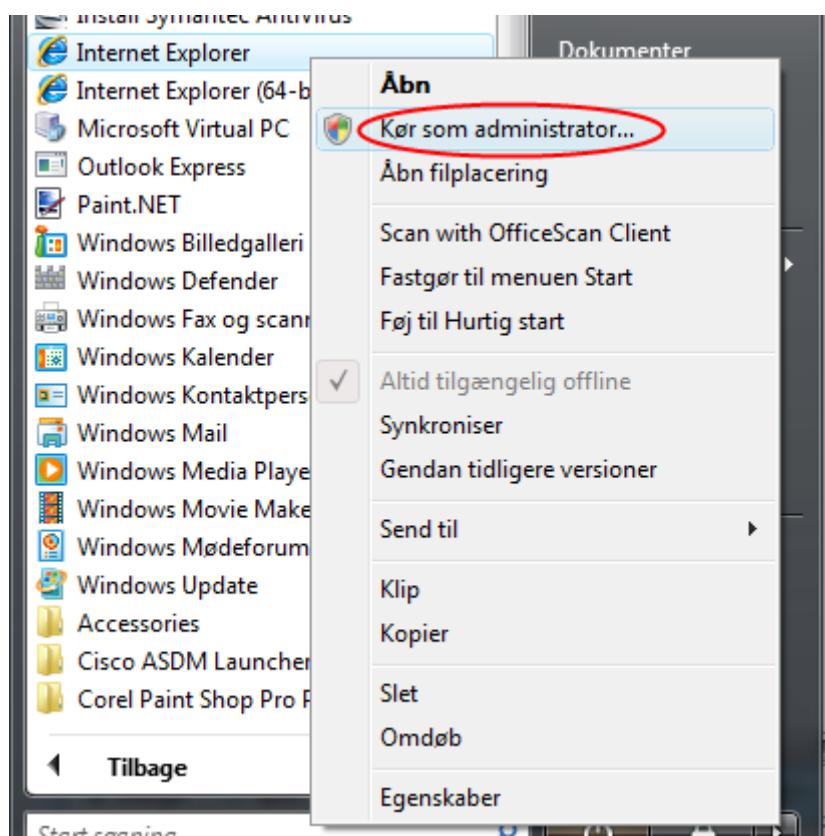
Install Symantec Antivirus
Internet Explorer
Internet Explorer (64-b
Microsoft Virtual PC
Outlook Express
Paint.NET
Windows Billedgalleri
Windows Defender
Windows Fax og scann
Windows Kalender
Windows Kontaktpers
Windows Mail
Windows Media Playe
Windows Movie Make
Windows Mødeforum
Windows Update
Accessories
Cisco ASDM Launcher
Corel Paint Shop Pro P
Tilbage
Start søgning

Dokumenter

Åbn
Kør som administrator...
Åbn filplacering
Scan with OfficeScan Client
Fastgør til menuen Start
Føj til Hurtig start
Altid tilgængelig offline
Synkroniser
Gendan tidligere versioner
Send til
Klip
Kopier
Slet
Omdøb
Egenskaber